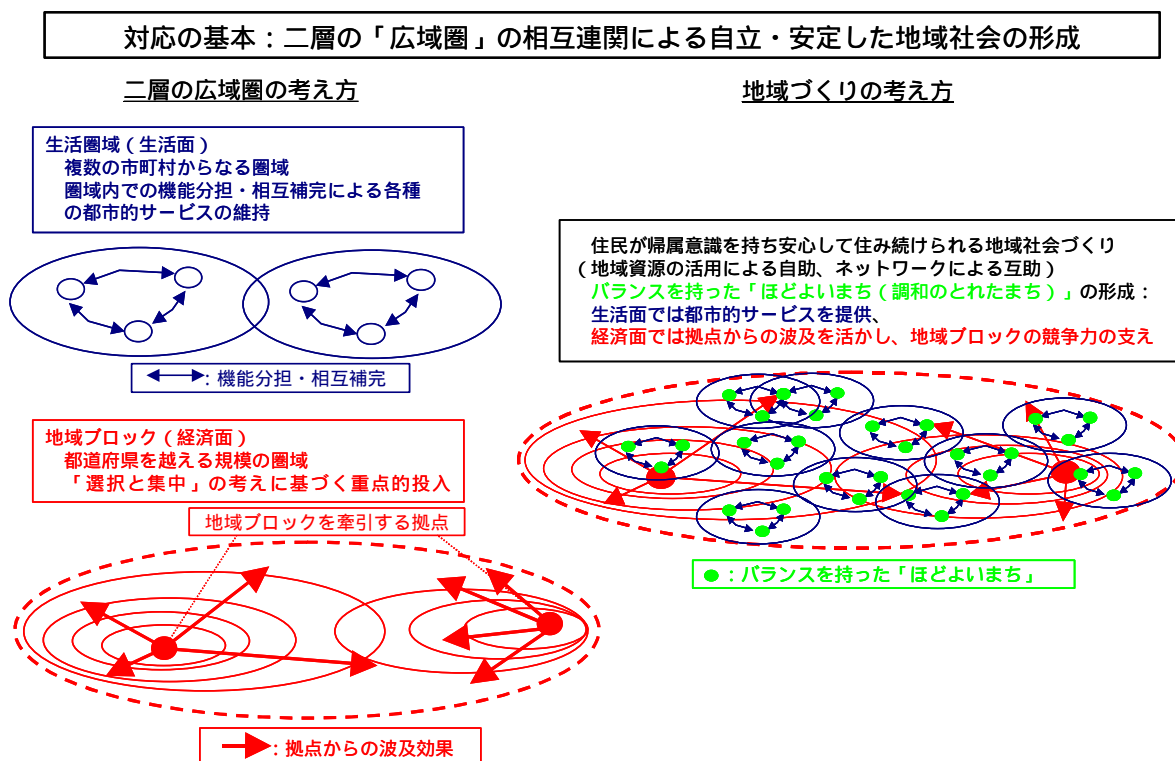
対応の基本：二層の「広域圏」の相互連関による自立・安定した地域社会の形成

二層の広域圏の考え方

生活圏域（生活面）
複数の市町村からなる圏域
圏域内での機能分担・相互補完による各種の都市的サービスの維持

：機能分担・相互補完

地域ブロック（経済面）
都道府県を越える規模の圏域
「選択と集中」の考えに基づく重点的投入

地域ブロックを牽引する拠点

：拠点からの波及効果

地域づくりの考え方

住民が帰属意識を持ち安心して住み続けられる地域社会づくり
（地域資源の活用による自助、ネットワークによる互助）
バランスを持った「ほどよいまち（調和のとれたまち）」の形成：
生活面では都市的サービスを提供、
経済面では拠点からの波及を活かし、地域ブロックの競争力の支え

●：バランスを持った「ほどよいまち」